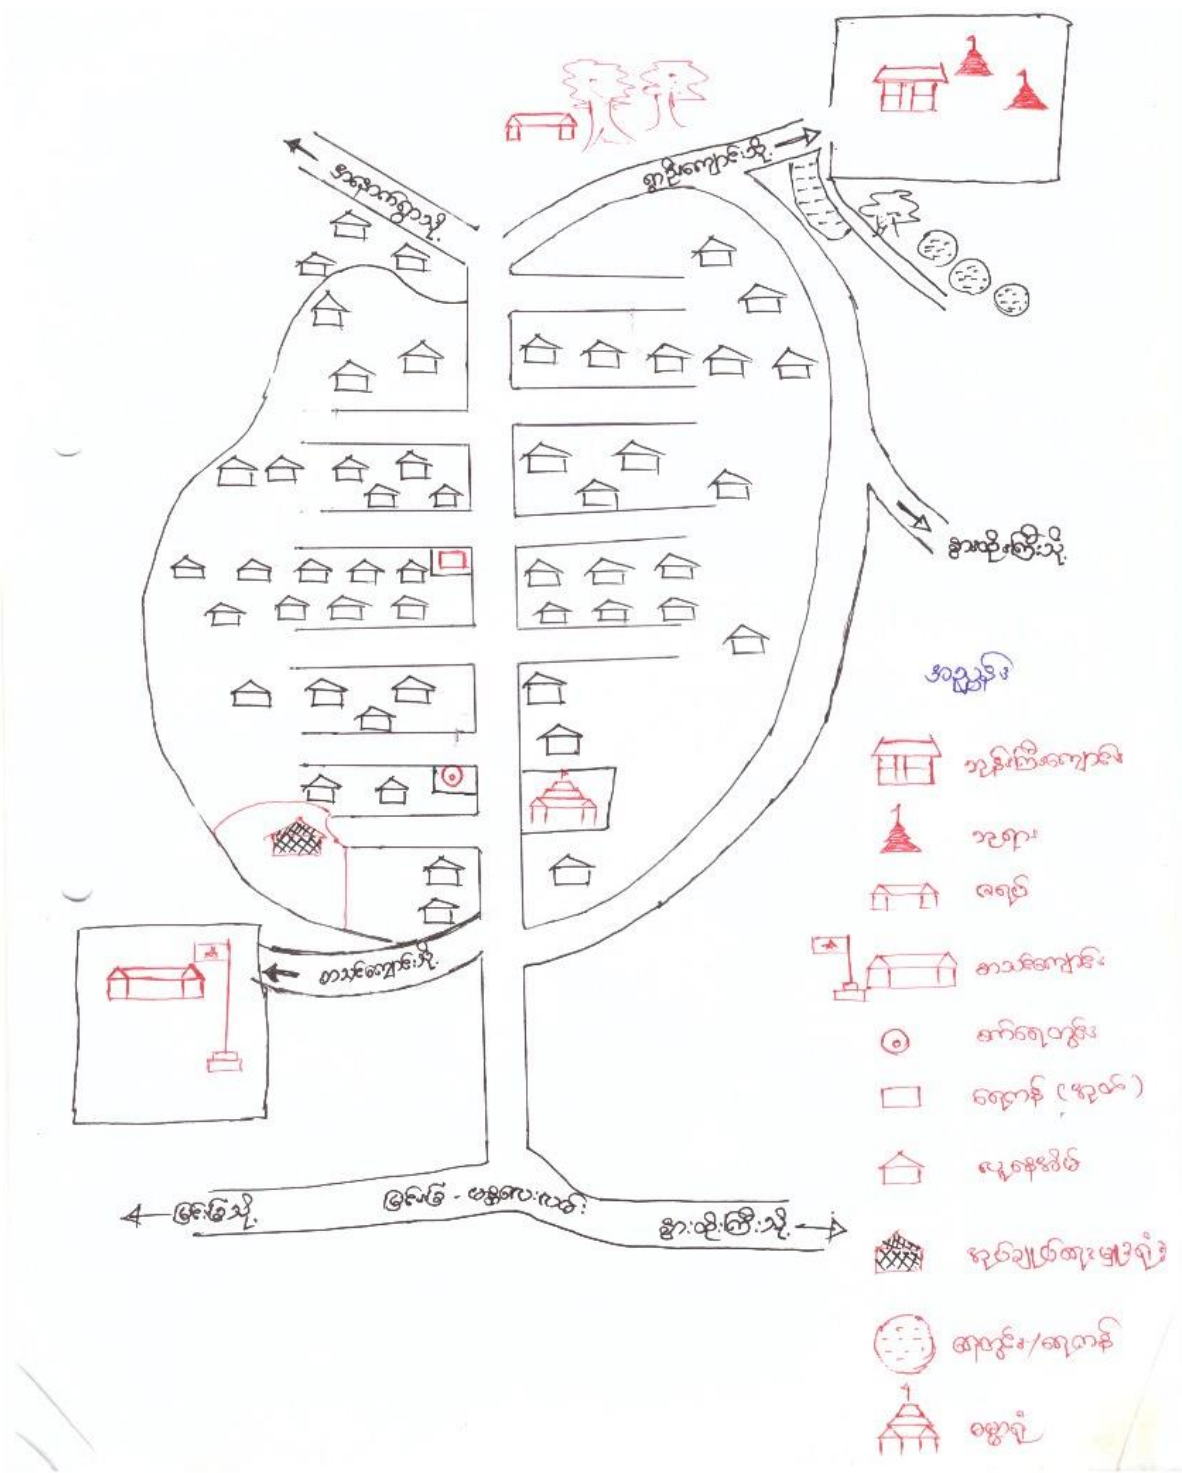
မှော်ဘီကျေးရွာသို့

ရွာဦးကျောင်းသို့

ရွာသစ်ကြီးသို့

သင်္ကေတ

ဘုန်းကြီးကျောင်း

ဘုရား

ဇရပ်

စာသင်ကျောင်း

ရေတွင်း

ဆိုင် (ရုံး)

လူနေအိမ်

ကျန်းမာရေးဌာန

ရေကန်

ဓမ္မာရုံ

တာသင်ကျောင်းသို့

မြေနိသို့

မြစ်ကြီး - ပူတာအိုလမ်း

ရွာသစ်ကြီးသို့